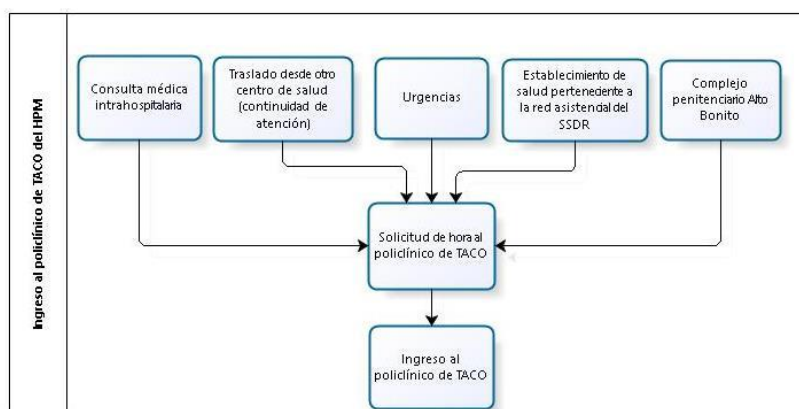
Ingreso al policlínico de TACO del HPM

Consulta médica intrahospitalaria

Traslado desde otro centro de salud (continuidad de atención)

Urgencias

Establecimiento de salud pertenedente a la red asistendal del SSDR

Complejo penitenciario Alto Bonito

Solicitud de hora al policlínico de TACO

Ingreso al policlínico de TACO